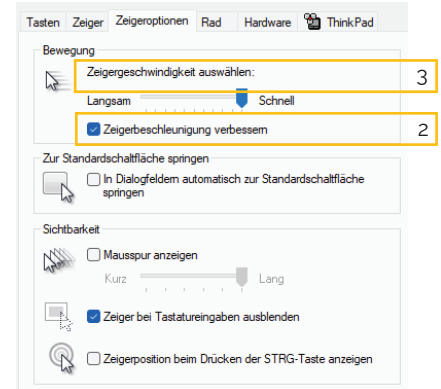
Tasten Zeiger Zeigeroptionen Rad Hardware ThinkPad

Bewegung

Zeigergeschwindigkeit auswählen:

3

Langsam Schnell

Zeigerbeschleunigung verbessern

2

Zur Standardschaltfläche springen

In Dialogfeldern automatisch zur Standardschaltfläche springen

Sichtbarkeit

Mausspur anzeigen

Kurz Lang

Zeiger bei Tastatureingaben ausblenden

Zeigerposition beim Drücken der STRG-Taste anzeigen